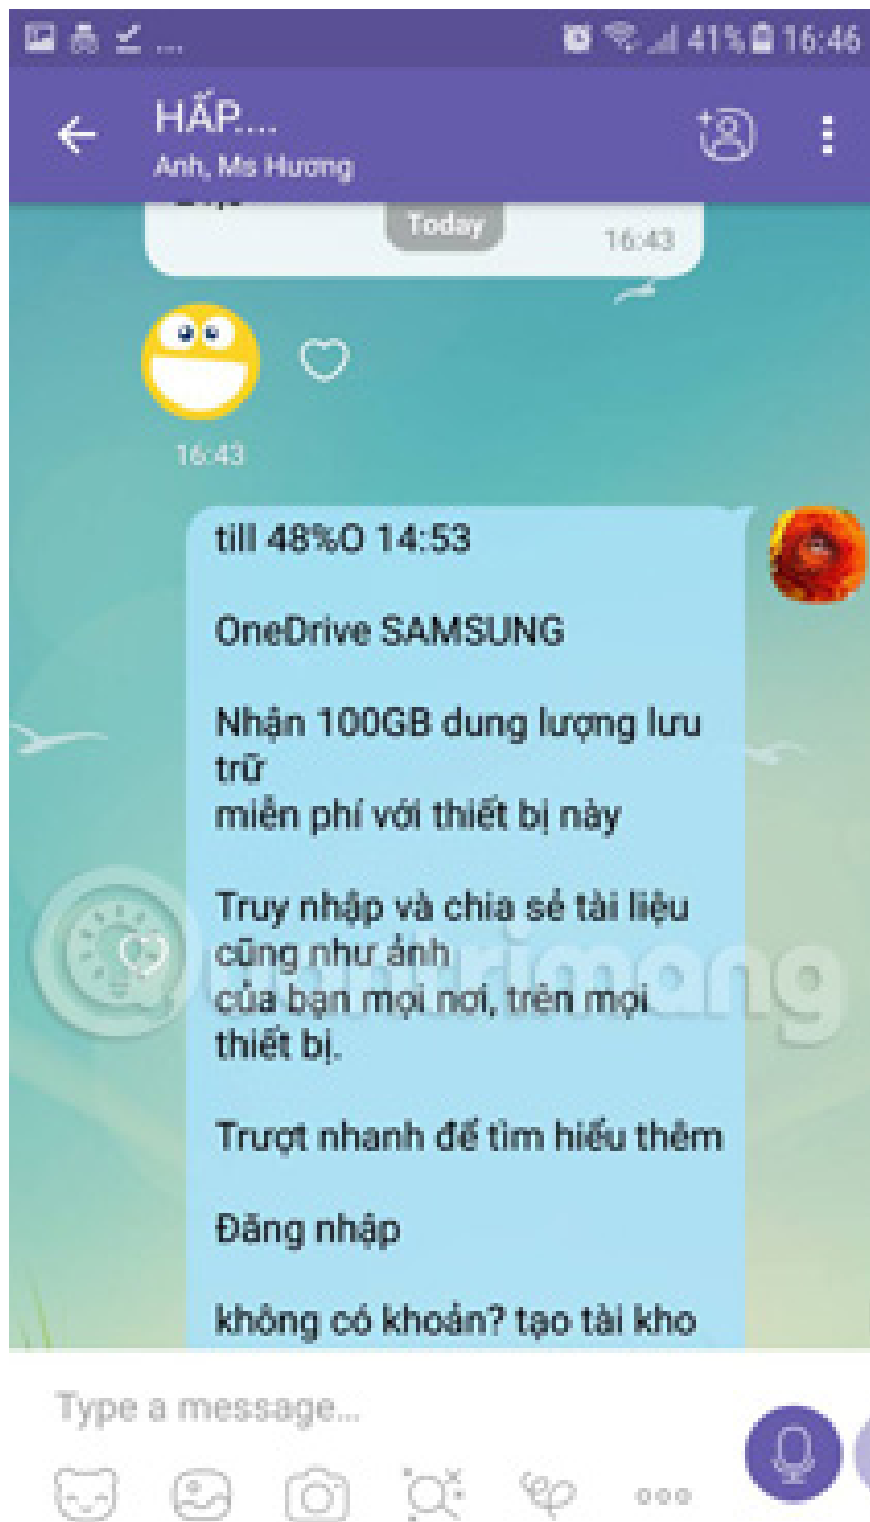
41% 16:46

HẤP....
Anh, Ms Hương

Today
16:43

16:43

till 48%O 14:53

OneDrive SAMSUNG

Nhận 100GB dung lượng lưu trữ
miễn phí với thiết bị này

Truy nhập và chia sẻ tài liệu cũng như ảnh
của bạn mọi nơi, trên mọi thiết bị.

Trượt nhanh để tìm hiểu thêm

Đăng nhập

không có khoản? tạo tài kho

quantrimang

Type a message...